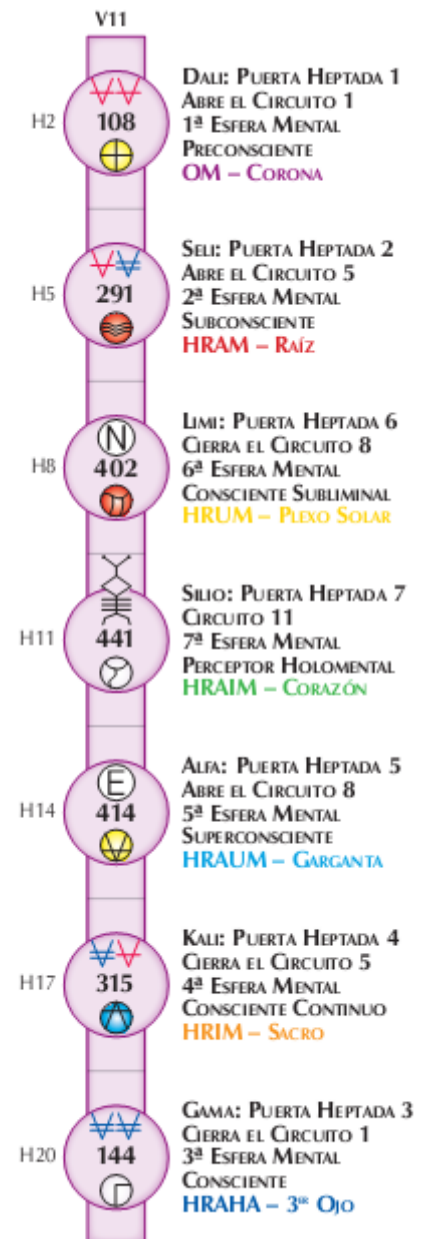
V11

H2
108

Dali: Puerta Heptada 1
Abre el Circuito 1
1ª Esfera Mental
Preconsciente
OM – Corona

H5
291

Seli: Puerta Heptada 2
Abre el Circuito 5
2ª Esfera Mental
Subconsciente
HRAM – Raíz

H8
N
402

Limi: Puerta Heptada 6
Cierra el Circuito 8
6ª Esfera Mental
Consciente Subliminal
HRUM – Plexo Solar

H11
441

Silio: Puerta Heptada 7
Circuito 11
7ª Esfera Mental
Perceptor Holomental
HRAIM – Corazón

H14
E
414

Alfa: Puerta Heptada 5
Abre el Circuito 8
5ª Esfera Mental
Superconsciente
HRAUM – Garganta

H17
315

Kali: Puerta Heptada 4
Cierra el Circuito 5
4ª Esfera Mental
Consciente Continuo
HRIM – Sacro

H20
144

Gama: Puerta Heptada 3
Cierra el Circuito 1
3ª Esfera Mental
Consciente
HRAHA – 3er Ojo